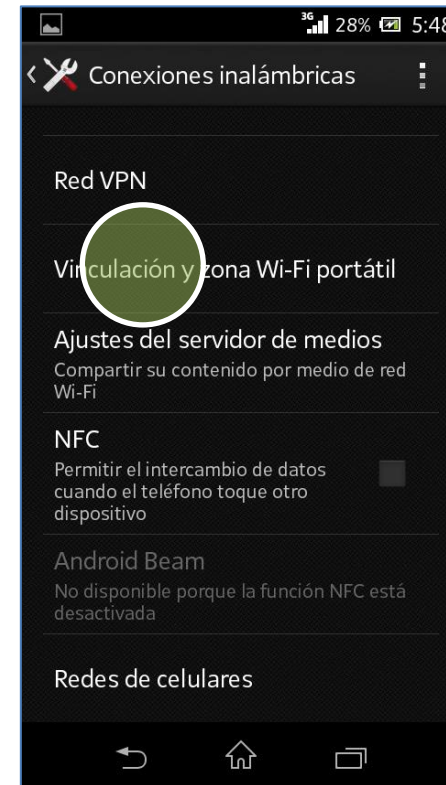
3G 28% 5:48

Conexiones inalámbricas

Red VPN

Vinculación y zona Wi-Fi portátil

Ajustes del servidor de medios
Compartir su contenido por medio de red Wi-Fi

NFC
Permitir el intercambio de datos cuando el teléfono toque otro dispositivo

Android Beam
No disponible porque la función NFC está desactivada

Redes de celulares